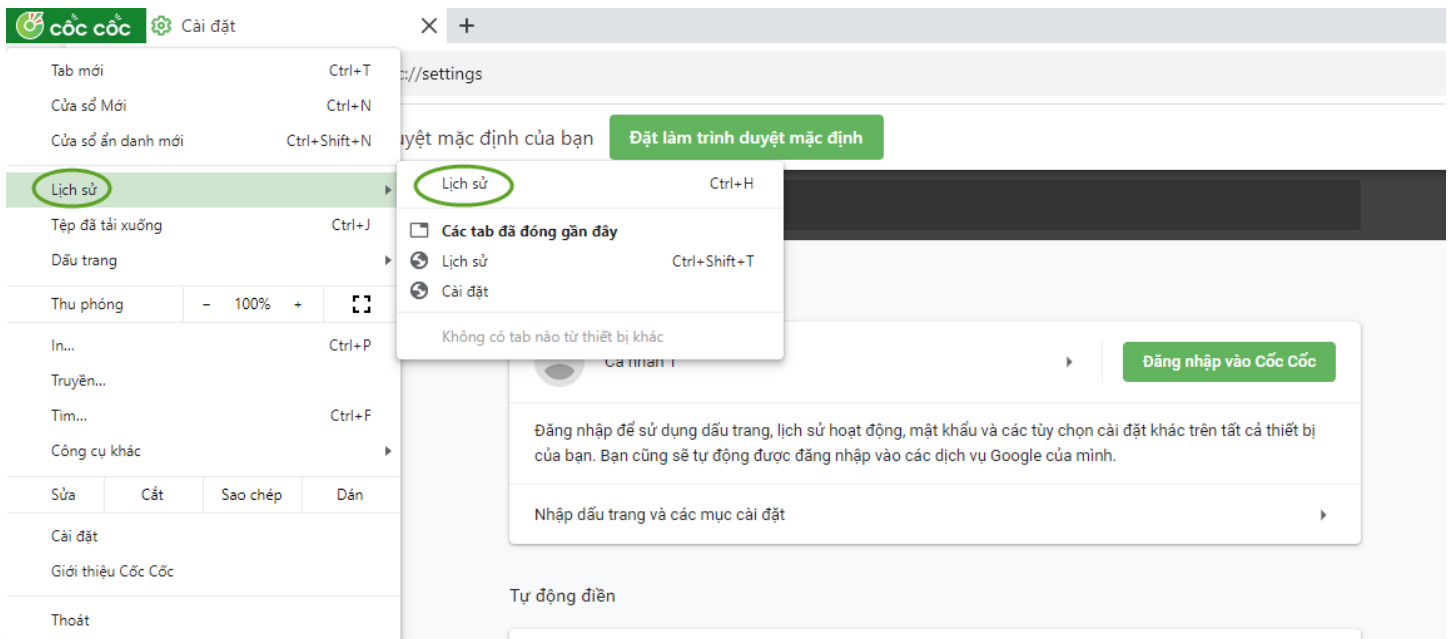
cốc cốc Cài đặt × +

Tab mới Ctrl+T
Cửa sổ Mới Ctrl+N
Cửa sổ ẩn danh mới Ctrl+Shift+N
Lịch sử
Tệp đã tải xuống Ctrl+J
Dấu trang
Thu phóng − 100% +
In... Ctrl+P
Truyền...
Tìm... Ctrl+F
Công cụ khác
Sửa Cắt Sao chép Dán
Cài đặt
Giới thiệu Cốc Cốc
Thoát

Lịch sử Ctrl+H
Các tab đã đóng gần đây
Lịch sử Ctrl+Shift+T
Cài đặt
Không có tab nào từ thiết bị khác

c://settings

uyệt mặc định của bạn Đặt làm trình duyệt mặc định

Cá nhân 1
Đăng nhập vào Cốc Cốc

Đăng nhập để sử dụng dấu trang, lịch sử hoạt động, mật khẩu và các tùy chọn cài đặt khác trên tất cả thiết bị của bạn. Bạn cũng sẽ tự động được đăng nhập vào các dịch vụ Google của mình.

Nhập dấu trang và các mục cài đặt

Tự động điền